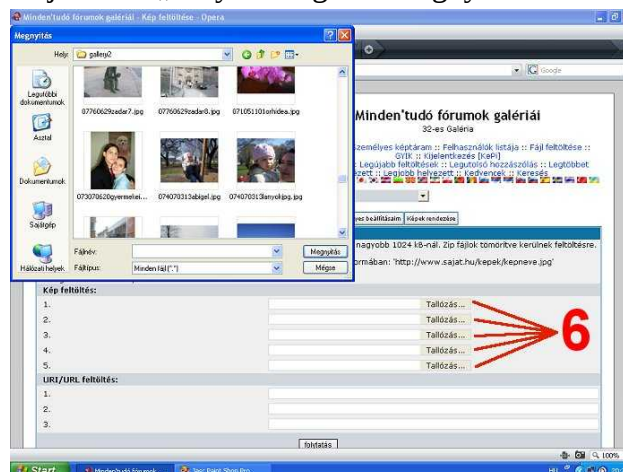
Minden'tudó fórumok galériái - Kép feltöltése - Opera

Megnyitás

Hely: galéry2

Legutóbbi dokumentumok

Asztal

Dokumentumok

Sajátgép

Hálózati helyek

07760629zadar7.jpg

07760629zadar8.jpg

071051101orhidea.jpg

073070620gyermekei...

074070313abigel.jpg

074070313lanyokjpg.jpg

Fájlnév:

Fájltípus: Minden fájl (*.*)

Megnyitás

Mégse

Google

Minden'tudó fórumok galériái

32-es Galéria

személyes képtáram :: Felhasználók listája :: Fájl feltöltése :: GYIK :: Kijelentkezés [KéPi]

:: Legújabb feltöltések :: Legutolsó hozzászólás :: Legtöbbet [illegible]ezett :: Legjobb helyezett :: Kedvencek :: Keresés

yes beállításaim

Képek rendezése

nagyobb 1024 kB-nál. Zip fájlok tömörítve kerülnek feltöltésre.

formában: 'http://www.sajat.hu/kepek/kepneve.jpg'

Kép feltöltés:

1. Tallózás...

2. Tallózás...

3. Tallózás...

4. Tallózás...

5. Tallózás...

6

URI/URL feltöltés:

1.

2.

3.

feltöltés

100%

Start

Minden'tudó fórumok

Jasc Paint Shop Pro

HU